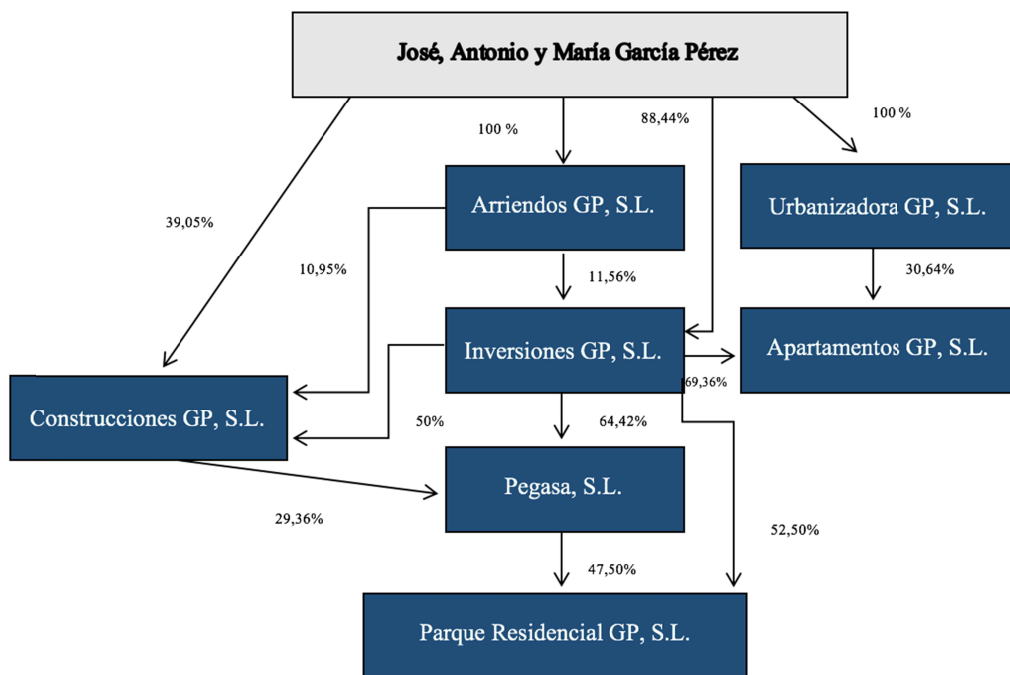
José, Antonio y María García Pérez

100 %

88,44%

100 %

39,05%

Arriendos GP, S.L.

Urbanizadora GP, S.L.

10,95%

11,56%

30,64%

Inversiones GP, S.L.

Apartamentos GP, S.L.

69,36%

Construcciones GP, S.L.

50%

64,42%

Pegasa, S.L.

29,36%

52,50%

47,50%

Parque Residencial GP, S.L.